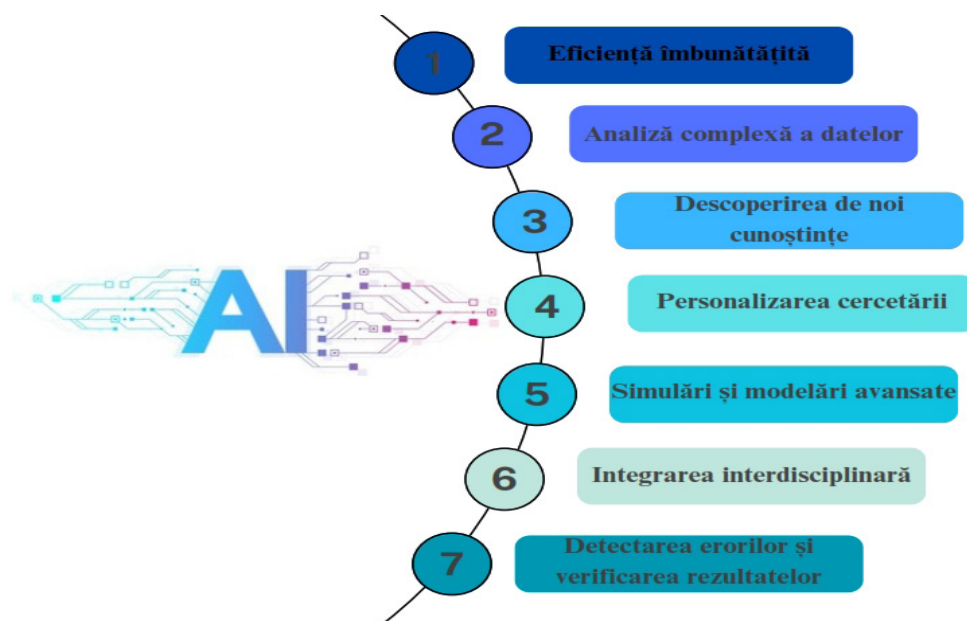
AI

1 Eficiență îmbunătățită

2 Analiză complexă a datelor

3 Descoperirea de noi cunoștințe

4 Personalizarea cercetării

5 Simulări și modelări avansate

6 Integrarea interdisciplinară

7 Detectarea erorilor și verificarea rezultatelor